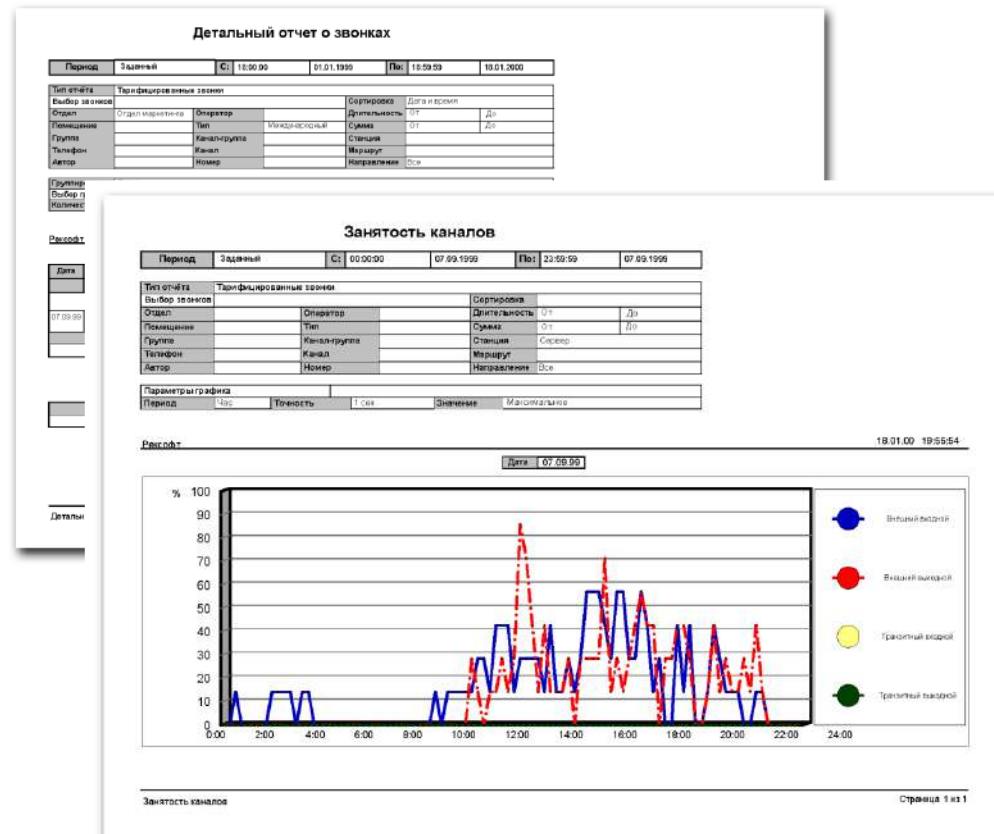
Детальный отчет о звонках

| Период | Заданный | С: | 18:00:00 | 01.01.1999 | По: | 18:59:59 | 18.01.2000 |
|---|---|---|---|---|---|---|---|

| Тип отчёта | Тарифицированные звонки | | | | |
|---|---|---|---|---|---|
| Выбор звонков | | | | Сортировка | Дата и время |
| Отдел | Отдел маркетинга | Оператор | | Длительность | От | До |
| Помещение | | Тип | Междугородный | Сумма | От | До |
| Группа | | Канал-группа | | Станция | |
| Телефон | | Канал | | Маршрут | |
| Автор | | Номер | | Направление | Все |

Группир
Выбор п
Количес

Ракософт

Дата

07.09.99

Детальн

Занятость каналов

| Период | Заданный | С: | 00:00:00 | 07.09.1999 | По: | 23:59:59 | 07.09.1999 |
|---|---|---|---|---|---|---|---|

| Тип отчёта | Тарифицированные звонки | | | | |
|---|---|---|---|---|---|
| Выбор звонков | | | | Сортировка | |
| Отдел | | Оператор | | Длительность | От | До |
| Помещение | | Тип | | Сумма | От | До |
| Группа | | Канал-группа | | Станция | Сервер |
| Телефон | | Канал | | Маршрут | |
| Автор | | Номер | | Направление | Все |

| Параметры графика | | | | | |
|---|---|---|---|---|---|
| Период | Час | Точность | 1 сек | Значение | Максимальное |

Ракософт

18.01.00 19:55:54

Дата 07.09.99

%
100
90
80
70
60
50
40
30
20
10
0
0:00 2:00 4:00 6:00 8:00 10:00 12:00 14:00 16:00 18:00 20:00 22:00 24:00

Внешний входной
Внешний выходной
Транзитный входной
Транзитный выходной

Занятость каналов

Страница 1 из 1